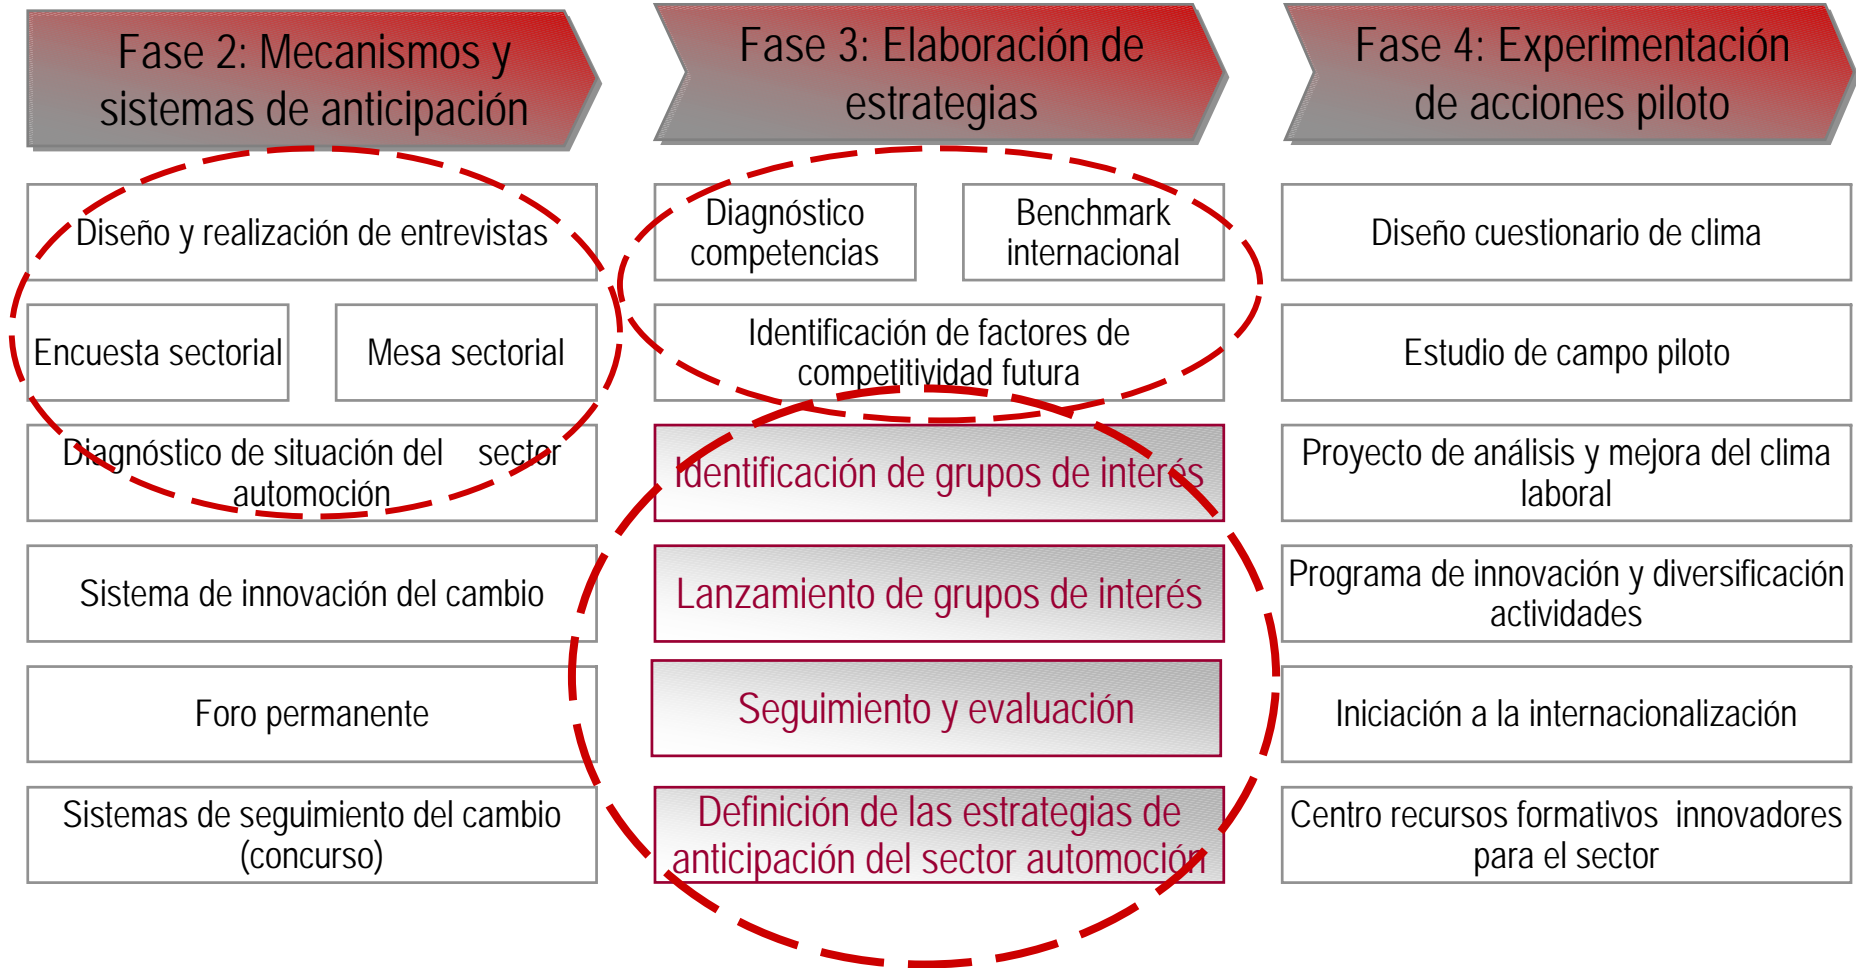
Fase 2: Mecanismos y sistemas de anticipación

Diseño y realización de entrevistas

Encuesta sectorial

Mesa sectorial

Diagnóstico de situación del sector automoción

Sistema de innovación del cambio

Foro permanente

Sistemas de seguimiento del cambio (concurso)

Fase 3: Elaboración de estrategias

Diagnóstico competencias

Benchmark internacional

Identificación de factores de competitividad futura

Identificación de grupos de interés

Lanzamiento de grupos de interés

Seguimiento y evaluación

Definición de las estrategias de anticipación del sector automoción

Fase 4: Experimentación de acciones piloto

Diseño cuestionario de clima

Estudio de campo piloto

Proyecto de análisis y mejora del clima laboral

Programa de innovación y diversificación actividades

Iniciación a la internacionalización

Centro recursos formativos innovadores para el sector